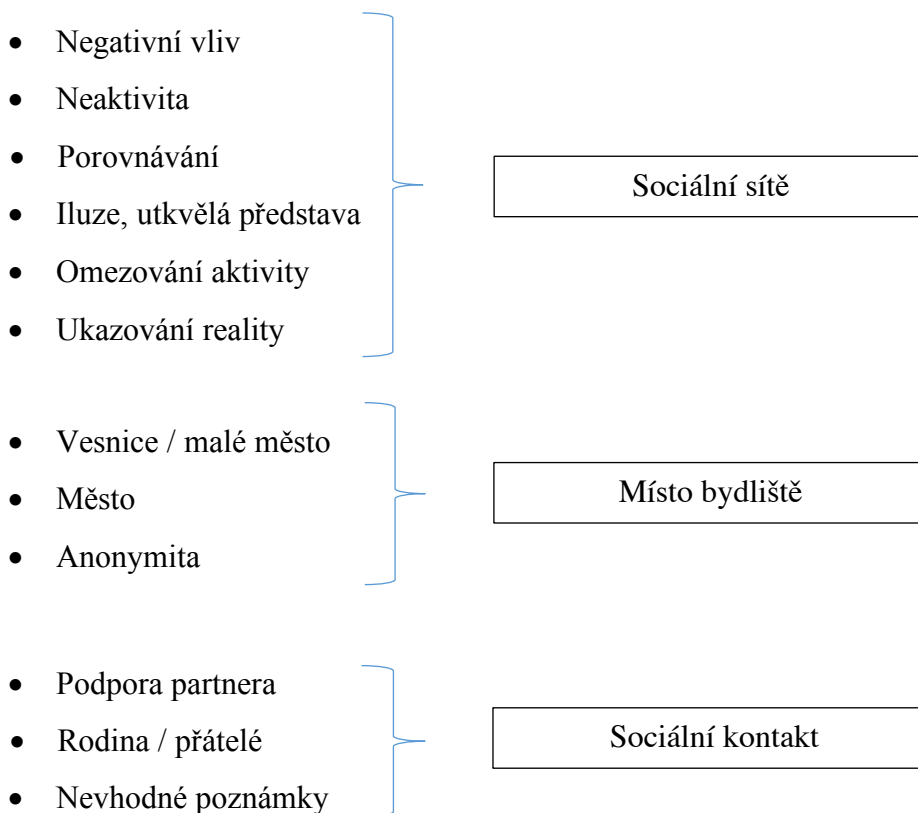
- Negativní vliv
- Neaktivita
- Porovnávání
- Iluze, utkvělá představa
- Omezování aktivity
- Ukazování reality

Sociální sítě

- Vesnice / malé město
- Město
- Anonymita

Místo bydliště

- Podpora partnera
- Rodina / přátelé
- Nevhodné poznámky

Sociální kontakt